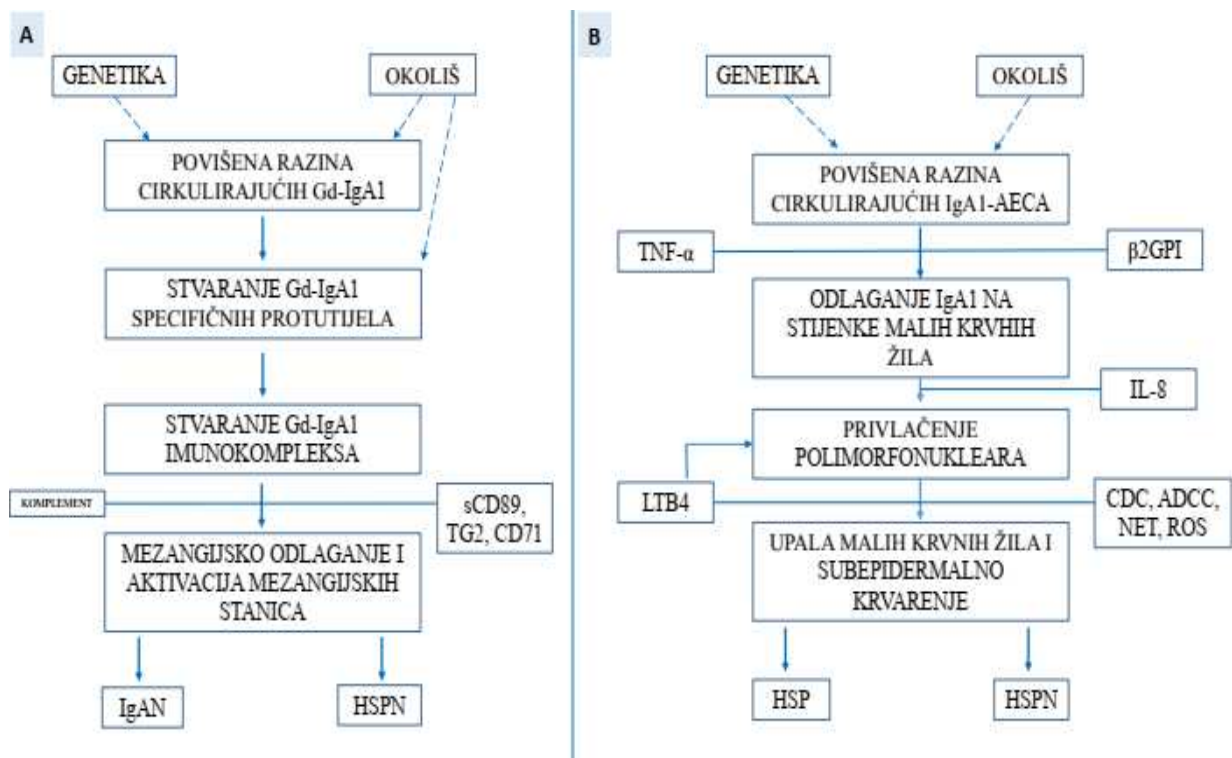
A

GENETIKA

OKOLIŠ

POVIŠENA RAZINA CIRKULIRAJUĆIH Gd-IgA1

STVARANJE Gd-IgA1 SPECIFIČNIH PROTUTIJELA

STVARANJE Gd-IgA1 IMUNOKOMPLEKSA

KOMPLEMENT

sCD89, TG2, CD71

MEZANGIJSKO ODLAGANJE I AKTIVACIJA MEZANGIJSKIH STANICA

IgAN

HSPN

B

GENETIKA

OKOLIŠ

POVIŠENA RAZINA CIRKULIRAJUĆIH IgA1-AECA

TNF-α

β2GPI

ODLAGANJE IgA1 NA STIJENKE MALIH KRVHIH ŽILA

IL-8

PRIVLAČENJE POLIMORFONUKLEARA

LTB4

CDC, ADCC, NET, ROS

UPALA MALIH KRVNIH ŽILA I SUBEPIDERMALNO KRVARENJE

HSP

HSPN